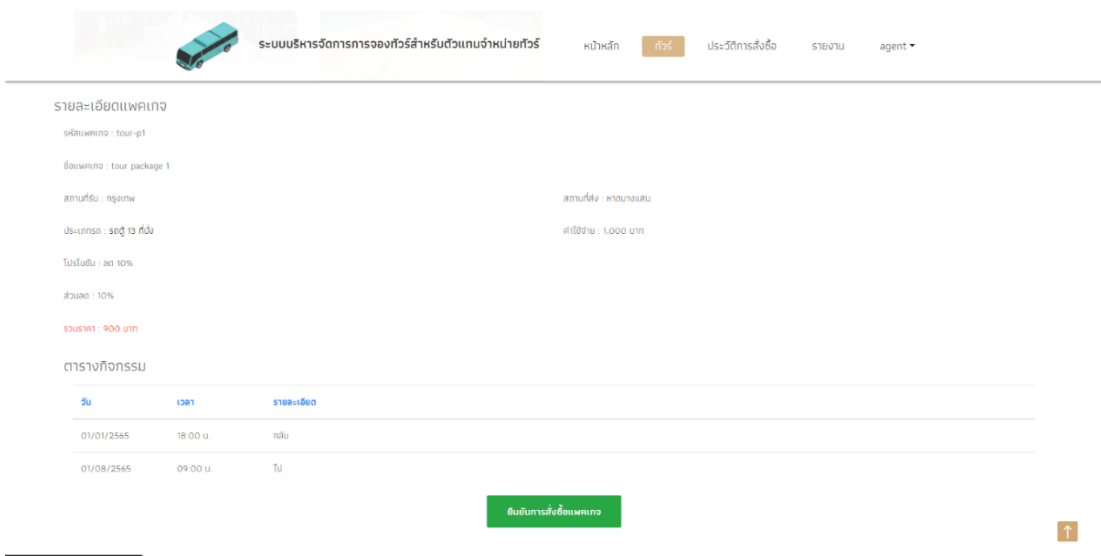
ระบบบริหารจัดการการจองทัวร์สำหรับตัวแทนจำหน่ายทัวร์

หน้าหลัก ทัวร์ ประวัติการสั่งซื้อ รายงาน agent

รายละเอียดแพคเกจ

รหัสแพคเกจ : tour-p1

ชื่อแพคเกจ : tour package 1

สถานที่รับ : กรุงเทพ

สถานที่ส่ง : หาดบางแสน

ประเภทรถ : รถตู้ 13 ที่นั่ง

ค่าใช้จ่าย : 1,000 บาท

โปรโมชั่น : ลด 10%

ส่วนลด : 10%

รวมราคา : 900 บาท

ตารางกิจกรรม

| วัน | เวลา | รายละเอียด |
|---|---|---|
| 01/01/2565 | 18:00 น. | กลับ |
| 01/08/2565 | 09:00 น. | ไป |

ยืนยันการสั่งซื้อแพคเกจ